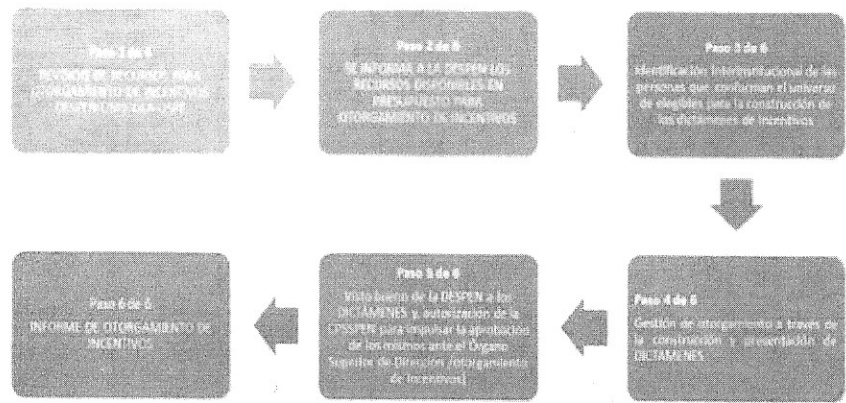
Paso 1 de 6
REVISIÓN DE RECURSOS PARA OTORGAMIENTO DE INCENTIVOS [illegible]

Paso 2 de 6
SE INFORMA A LA DESPEN LOS RECURSOS DISPONIBLES EN PRESUPUESTO PARA OTORGAMIENTO DE INCENTIVOS

Paso 3 de 6
Identificación Interinstitucional de las personas que conforman el universo de elegibles para la construcción de los dictámenes de Incentivos

Paso 4 de 6
Gestión de otorgamiento a través de la construcción y presentación de DICTÁMENES

Paso 5 de 6
Visto bueno de la DESPEN a los DICTÁMENES y, autorización de la CPSSPEN para impulsar la aprobación de los mismos ante el Órgano Superior de Dirección (otorgamiento de Incentivos)

Paso 6 de 6
INFORME DE OTORGAMIENTO DE INCENTIVOS